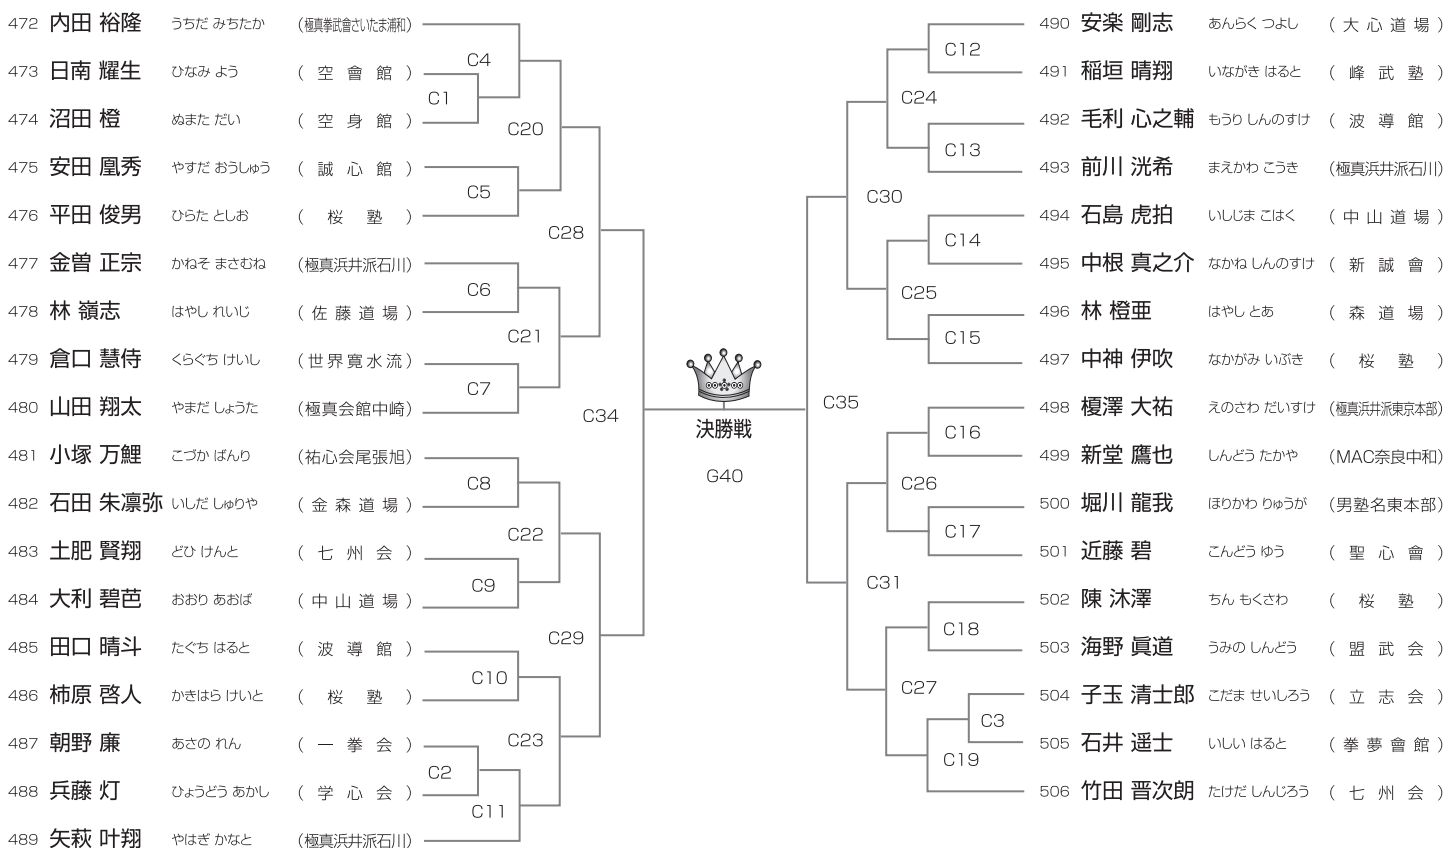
472 内田 裕隆 うちだ みちたか (極真拳武會さいたま浦和)
473 日南 耀生 ひなみ よう ( 空 會 館 )
474 沼田 橙 ぬまた だい ( 空 身 館 )
475 安田 凰秀 やすだ おうしゅう ( 誠 心 館 )
476 平田 俊男 ひらた としお ( 桜 塾 )
477 金曽 正宗 かねそ まさむね (極真浜井派石川)
478 林 嶺志 はやし れいじ ( 佐 藤 道 場 )
479 倉口 慧侍 くらぐち けいし ( 世 界 寛 水 流 )
480 山田 翔太 やまだ しょうた (極真会館中崎)
481 小塚 万鯉 こづか ばんり (祐心会尾張旭)
482 石田 朱凛弥 いしだ しゅりや ( 金 森 道 場 )
483 土肥 賢翔 どひ けんと ( 七 州 会 )
484 大利 碧芭 おおり あおば ( 中 山 道 場 )
485 田口 晴斗 たぐち はると ( 波 導 館 )
486 柿原 啓人 かきはら けいと ( 桜 塾 )
487 朝野 廉 あさの れん ( 一 拳 会 )
488 兵藤 灯 ひょうどう あかし ( 学 心 会 )
489 矢萩 叶翔 やはぎ かなと (極真浜井派石川)

C1 C2 C3 C4 C5 C6 C7 C8 C9 C10 C11 C20 C21 C22 C23 C28 C29 C34

決勝戦
G40

C35 C30 C31 C24 C25 C26 C27 C12 C13 C14 C15 C16 C17 C18 C19

490 安楽 剛志 あんらく つよし ( 大 心 道 場 )
491 稲垣 晴翔 いながき はると ( 峰 武 塾 )
492 毛利 心之輔 もうり しんのすけ ( 波 導 館 )
493 前川 洸希 まえかわ こうき (極真浜井派石川)
494 石島 虎珀 いしじま こはく ( 中 山 道 場 )
495 中根 真之介 なかね しんのすけ ( 新 誠 會 )
496 林 橙亜 はやし とあ ( 森 道 場 )
497 中神 伊吹 なかがみ いぶき ( 桜 塾 )
498 榎澤 大祐 えのさわ だいすけ (極真浜井派東京本部)
499 新堂 鷹也 しんどう たかや (MAC奈良中和)
500 堀川 龍我 ほりかわ りゅうが (男塾名東本部)
501 近藤 碧 こんどう ゆう ( 聖 心 會 )
502 陳 沐澤 ちん もくさわ ( 桜 塾 )
503 海野 眞道 うみの しんどう ( 盟 武 会 )
504 子玉 清士郎 こだま せいしろう ( 立 志 会 )
505 石井 遥士 いしい はると ( 拳 夢 會 館 )
506 竹田 晋次朗 たけだ しんじろう ( 七 州 会 )